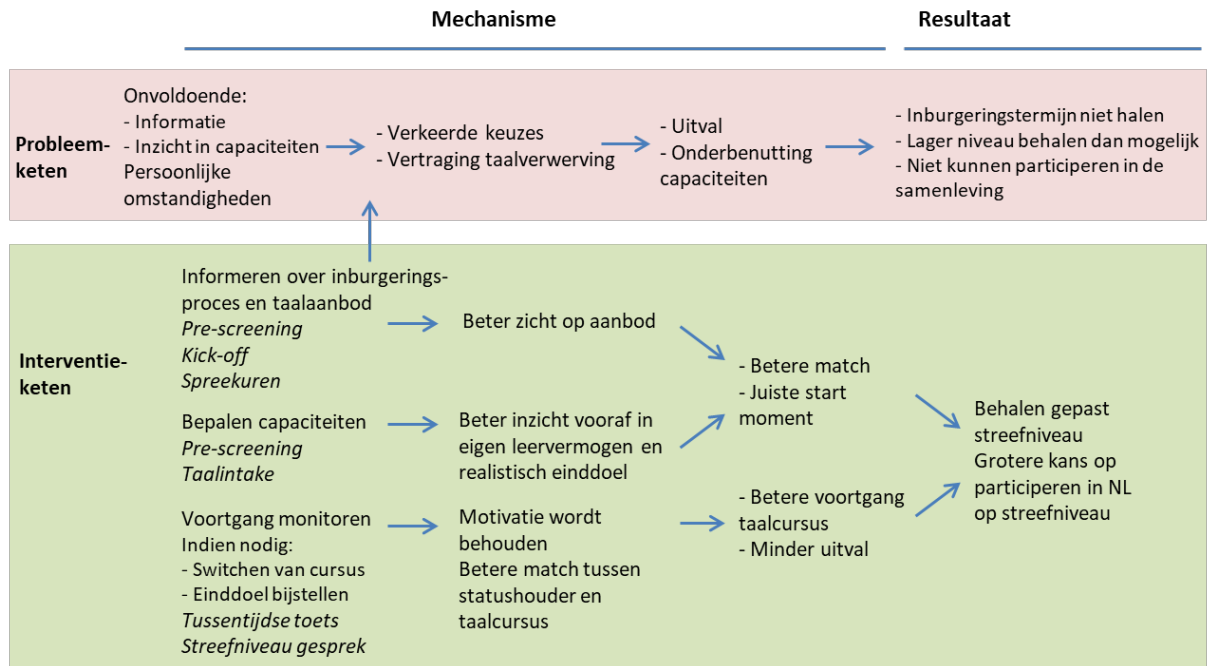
Mechanisme

Resultaat

Probleemketen

Onvoldoende:
- Informatie
- Inzicht in capaciteiten
Persoonlijke omstandigheden

- Verkeerde keuzes
- Vertraging taalverwerving

- Uitval
- Onderbenutting capaciteiten

- Inburgeringstermijn niet halen
- Lager niveau behalen dan mogelijk
- Niet kunnen participeren in de samenleving

Interventieketen

Informeren over inburgeringsproces en taalaanbod
*Pre-screening*
*Kick-off*
*Spreekuren*

Beter zicht op aanbod

Bepalen capaciteiten
*Pre-screening*
*Taalintake*

Beter inzicht vooraf in eigen leervermogen en realistisch einddoel

- Betere match
- Juiste start moment

Voortgang monitoren
Indien nodig:
- Switchen van cursus
- Einddoel bijstellen
*Tussentijdse toets*
*Streefniveau gesprek*

Motivatie wordt behouden
Betere match tussen statushouder en taalcursus

- Betere voortgang taalcursus
- Minder uitval

Behalen gepast streefniveau
Grotere kans op participeren in NL op streefniveau